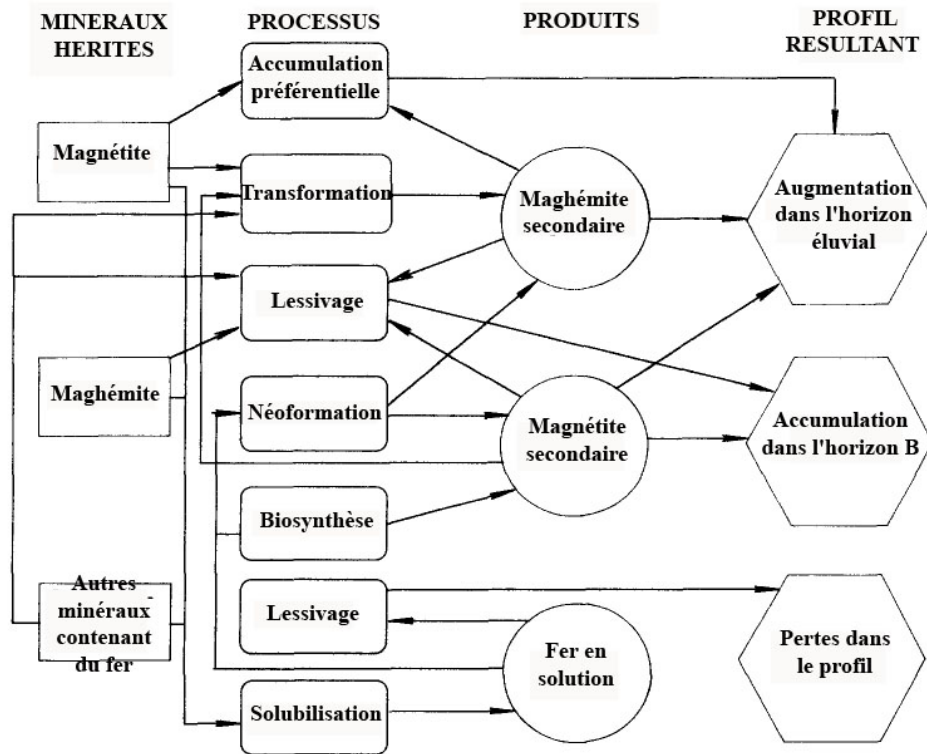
MINERAUX HERITES

PROCESSUS

PRODUITS

PROFIL RESULTANT

Accumulation préférentielle

Magnétite

Transformation

Maghémite secondaire

Augmentation dans l'horizon éluvial

Lessivage

Maghémite

Néoformation

Magnétite secondaire

Accumulation dans l'horizon B

Biosynthèse

Autres minéraux contenant du fer

Lessivage

Pertes dans le profil

Fer en solution

Solubilisation